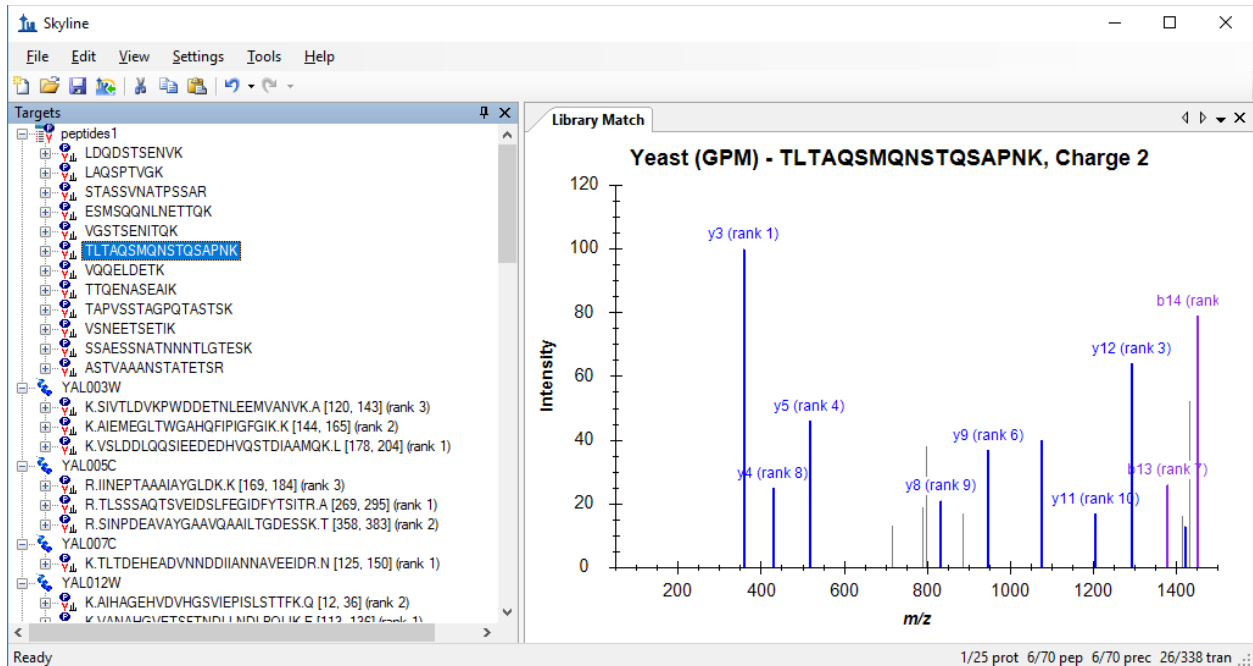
Skyline

File Edit View Settings Tools Help

Targets

peptides1
LDQDSTSENVK
LAQSPTVGK
STASSVNATPSSAR
ESMSQQNLNETTQK
VGSTSENITQK
TLTAQSMQNSTQSAPNK
VQQELDETK
TTQENASEAIK
TAPVSSTAGPQTASTSK
VSNEETSETIK
SSAESSNATNNNTLGTESK
ASTVAAANSTATETSR
YAL003W
K.SIVTLDVKPWDDETNLEEMVANVK.A [120, 143] (rank 3)
K.AIEMEGLTWGAHQFIPIGFGIK.K [144, 165] (rank 2)
K.VSLDDLQQSIEEDEDHVQSTDIAAMQK.L [178, 204] (rank 1)
YAL005C
R.IINEPTAAAIAYGLDK.K [169, 184] (rank 3)
R.TLSSSAQTSVEIDSLFEGIDFYTSITR.A [269, 295] (rank 1)
R.SINPDEAVAYGAAVQAAILTGDESSK.T [358, 383] (rank 2)
YAL007C
K.TLTDEHEADVNNDDIIANNAVEEIDR.N [125, 150] (rank 1)
YAL012W
K.AIHAGEHVDVHGSVIEPISLSTTFK.Q [12, 36] (rank 2)
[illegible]

Library Match

Yeast (GPM) - TLTAQSMQNSTQSAPNK, Charge 2

Intensity

120
100
80
60
40
20
0

y3 (rank 1)
y5 (rank 4)
y4 (rank 8)
y8 (rank 9)
y9 (rank 6)
y11 (rank 10)
y12 (rank 3)
b13 (rank 7)
b14 (rank

200 400 600 800 1000 1200 1400

m/z

Ready 1/25 prot 6/70 pep 6/70 prec 26/338 tran